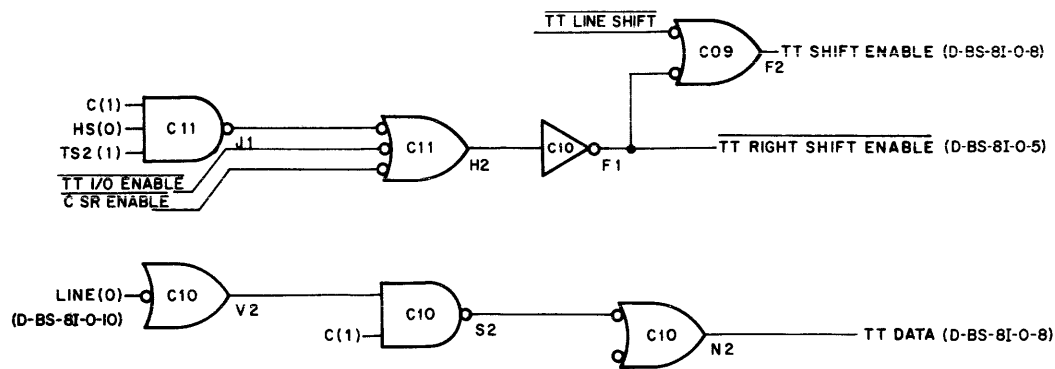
$\overline{\text{TT LINE SHIFT}}$

C09

F2

TT SHIFT ENABLE (D-BS-8I-0-8)

C(1)

HS(0)

TS2 (1)

C 11

J1

$\overline{\text{TT I/0 ENABLE}}$

$\overline{\text{C SR ENABLE}}$

C11

H2

C10

F1

$\overline{\text{TT RIGHT SHIFT ENABLE}}$ (D-BS-8I-0-5)

LINE(0)

(D-BS-8I-0-10)

C10

V2

C(1)

C10

S2

C10

N2

TT DATA (D-BS-8I-0-8)